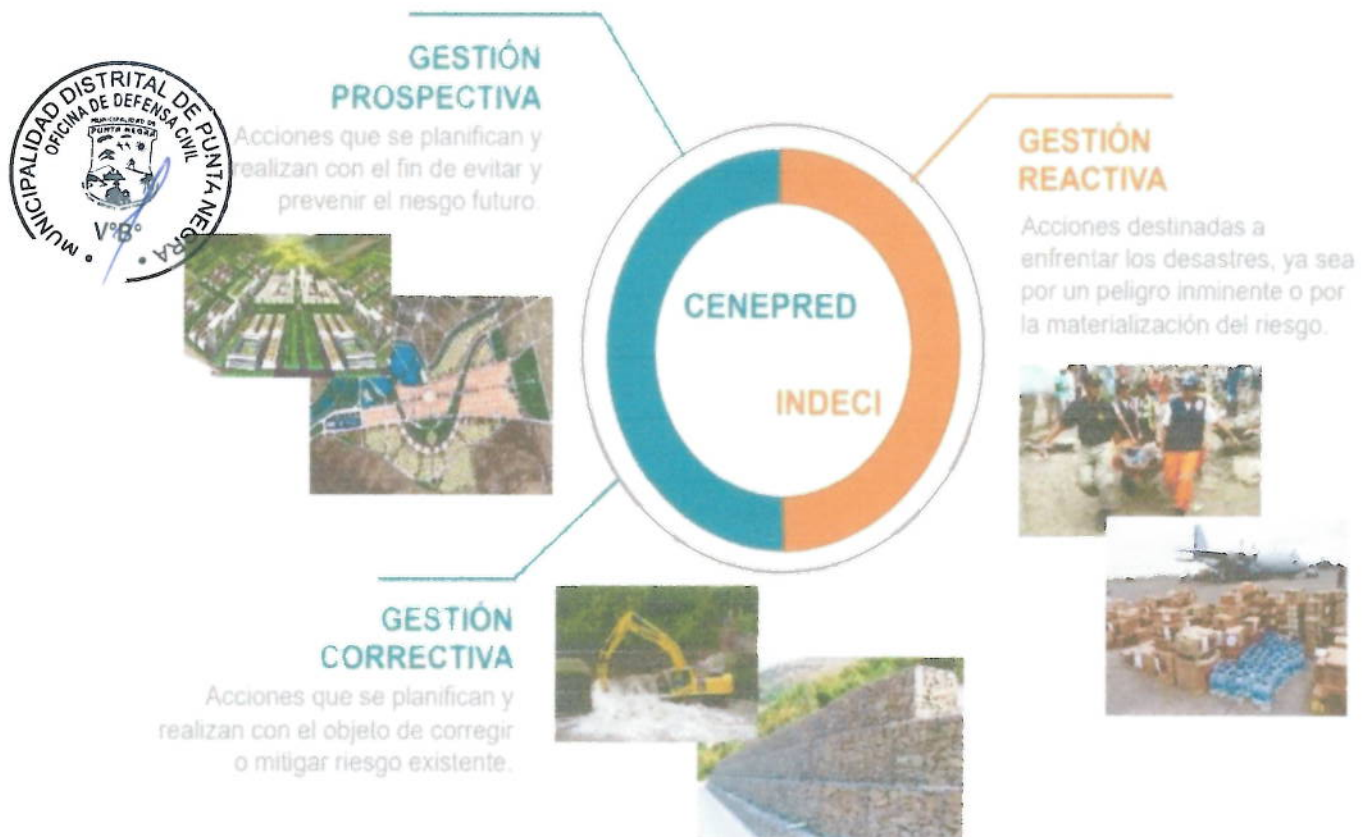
MUNICIPALIDAD DISTRITAL DE PUNTA NEGRA
OFICINA DE DEFENSA CIVIL
MUNICIPALIDAD DE PUNTA NEGRA
V°B°

GESTIÓN PROSPECTIVA

Acciones que se planifican y realizan con el fin de evitar y prevenir el riesgo futuro.

CENEPRED

INDECI

GESTIÓN REACTIVA

Acciones destinadas a enfrentar los desastres, ya sea por un peligro inminente o por la materialización del riesgo.

GESTIÓN CORRECTIVA

Acciones que se planifican y realizan con el objeto de corregir o mitigar riesgo existente.